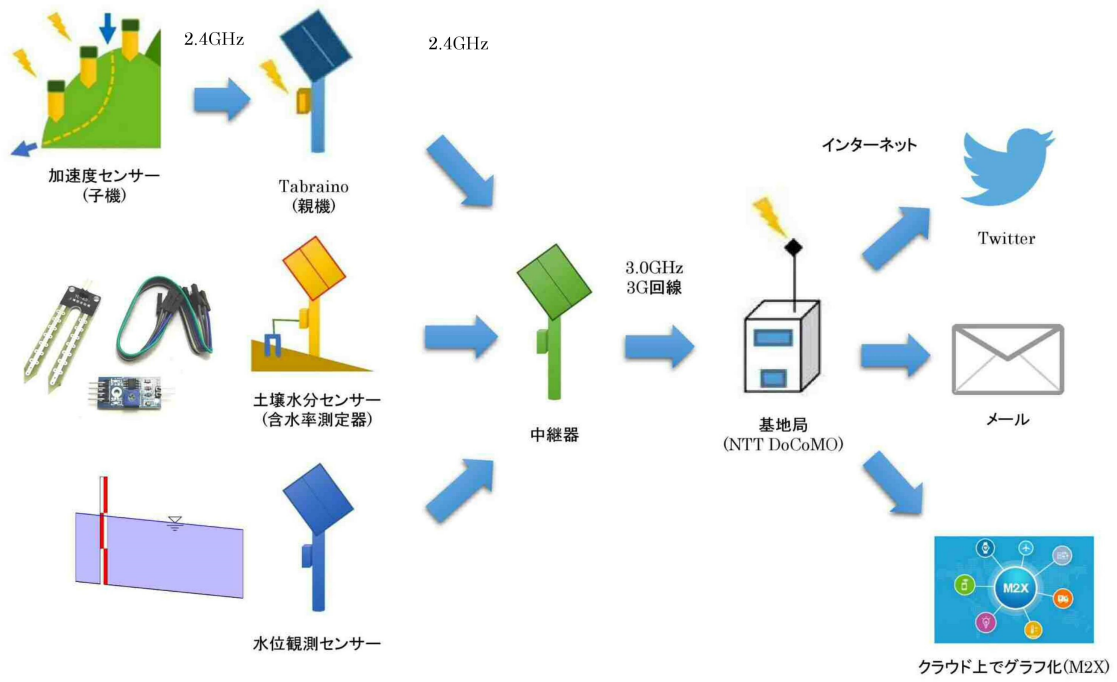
2.4GHz

2.4GHz

加速度センサー
(子機)

Tabraino
(親機)

インターネット

Twitter

3.0GHz
3G回線

土壌水分センサー
(含水率測定器)

中継器

基地局
(NTT DoCoMO)

メール

水位観測センサー

M2X

クラウド上でグラフ化(M2X)